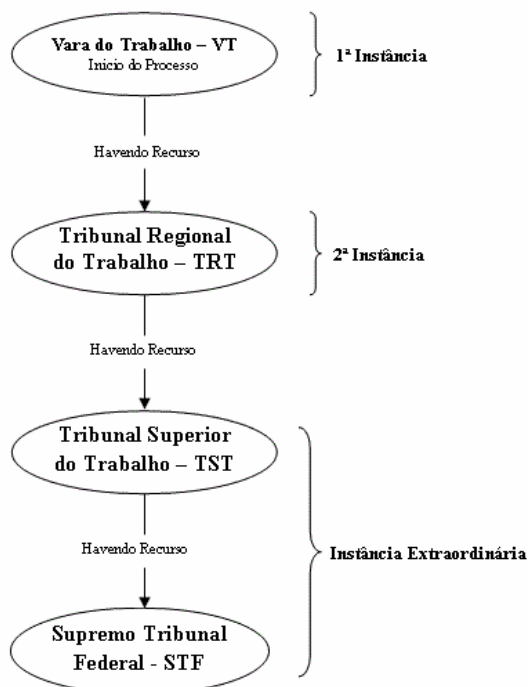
Vara do Trabalho – VT
Inicio do Processo

1ª Instância

Havendo Recurso

Tribunal Regional do Trabalho – TRT

2ª Instância

Havendo Recurso

Tribunal Superior do Trabalho – TST

Havendo Recurso

Supremo Tribunal Federal - STF

Instância Extraordinária